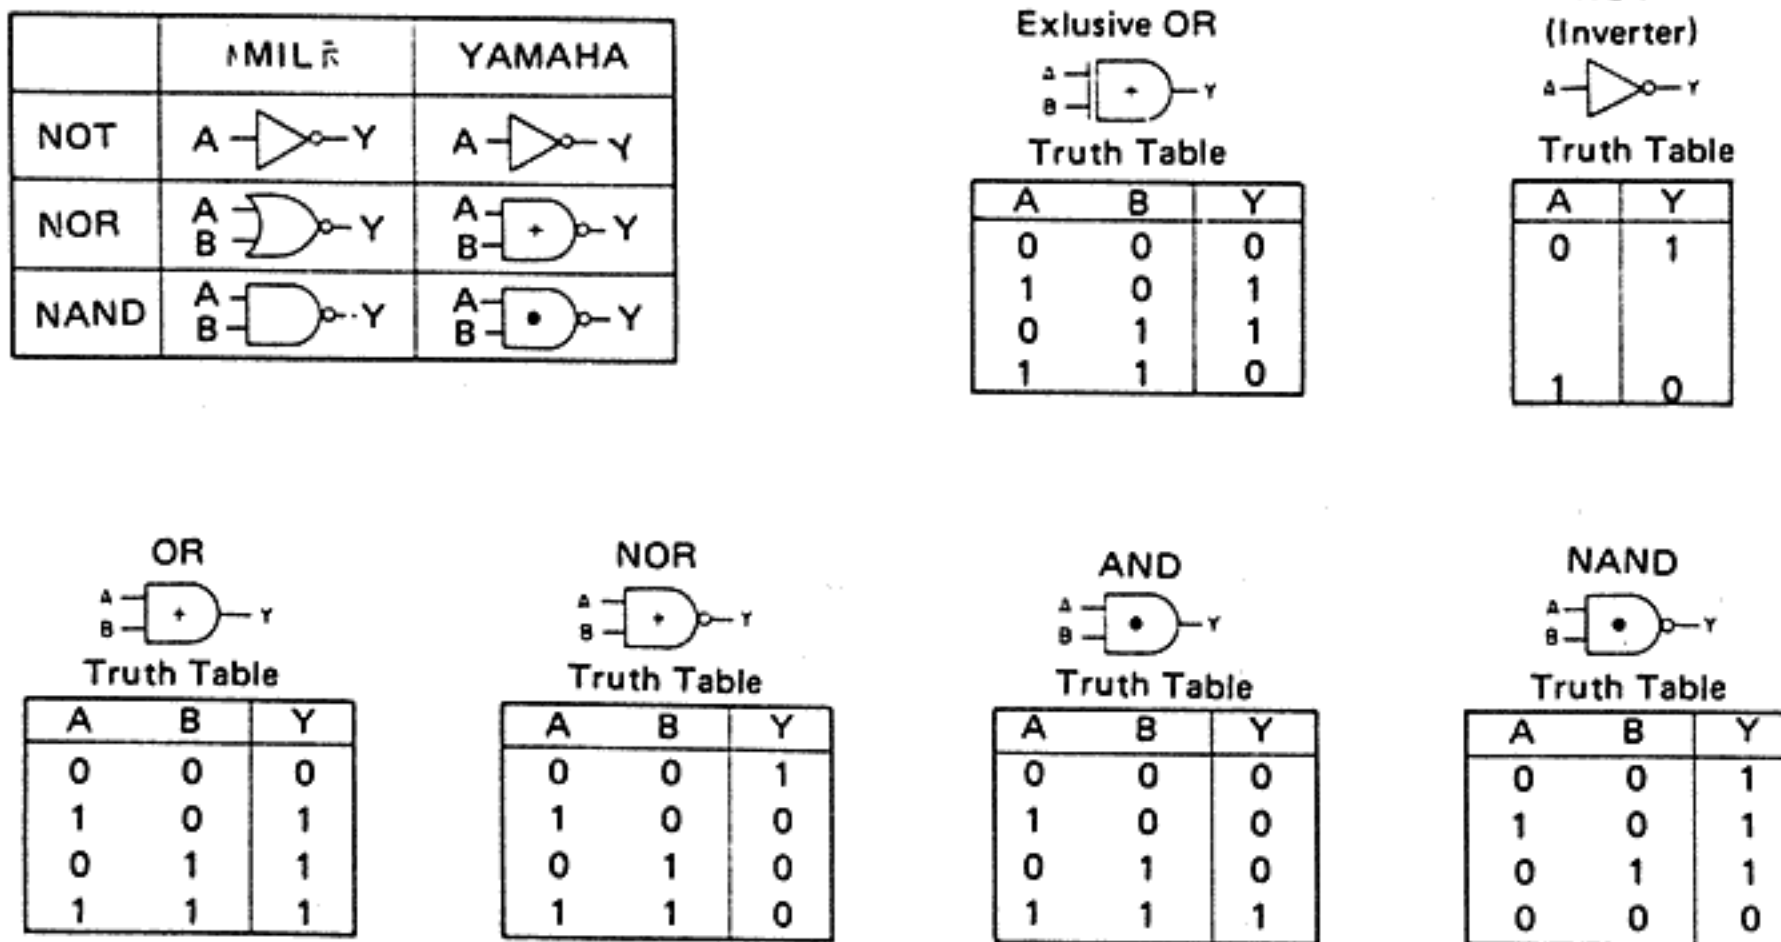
| | MIL | YAMAHA |
|---|---|---|
| NOT | A Y | A Y |
| NOR | A B Y | A B + Y |
| NAND | A B Y | A B • Y |

Exlusive OR

A B + Y

Truth Table

| A | B | Y |
|---|---|---|
| 0 | 0 | 0 |
| 1 | 0 | 1 |
| 0 | 1 | 1 |
| 1 | 1 | 0 |

(Inverter)

A Y

Truth Table

| A | Y |
|---|---|
| 0 | 1 |
| 1 | 0 |

OR

A B + Y

Truth Table

| A | B | Y |
|---|---|---|
| 0 | 0 | 0 |
| 1 | 0 | 1 |
| 0 | 1 | 1 |
| 1 | 1 | 1 |

NOR

A B + Y

Truth Table

| A | B | Y |
|---|---|---|
| 0 | 0 | 1 |
| 1 | 0 | 0 |
| 0 | 1 | 0 |
| 1 | 1 | 0 |

AND

A B • Y

Truth Table

| A | B | Y |
|---|---|---|
| 0 | 0 | 0 |
| 1 | 0 | 0 |
| 0 | 1 | 0 |
| 1 | 1 | 1 |

NAND

A B • Y

Truth Table

| A | B | Y |
|---|---|---|
| 0 | 0 | 1 |
| 1 | 0 | 1 |
| 0 | 1 | 1 |
| 0 | 0 | 0 |